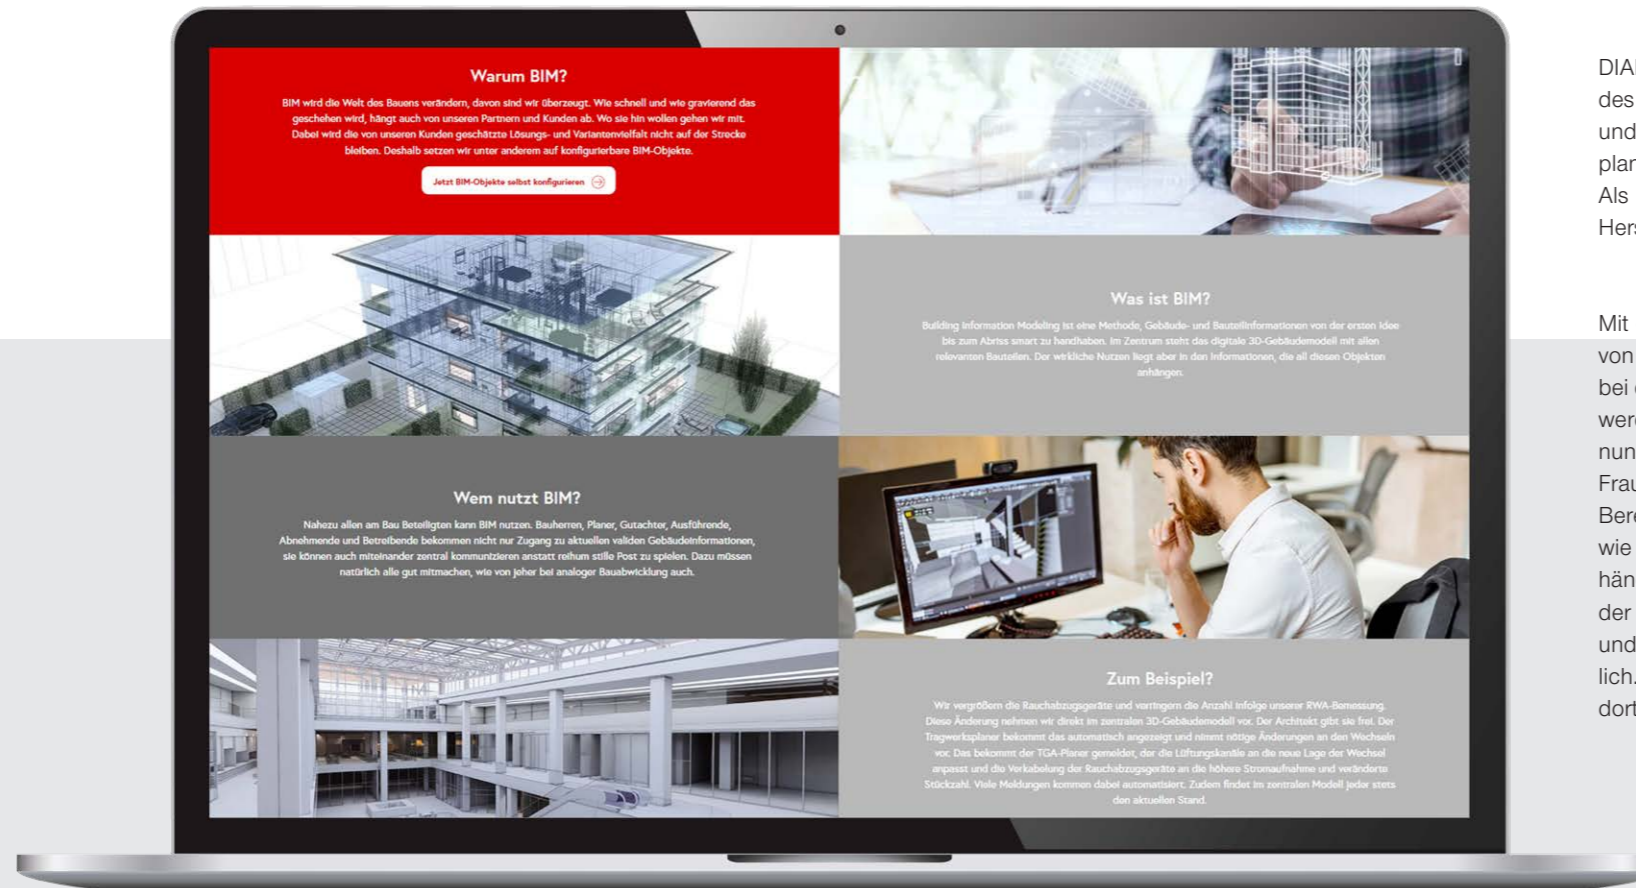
Warum BIM?

BIM wird die Welt des Bauens verändern, davon sind wir überzeugt. Wie schnell und wie gravierend das geschehen wird, hängt auch von unseren Partnern und Kunden ab. Wo sie hin wollen gehen wir mit. Dabei wird die von unseren Kunden geschätzte Lösungs- und Variantenvielfalt nicht auf der Strecke bleiben. Deshalb setzen wir unter anderem auf konfigurierbare BIM-Objekte.

Jetzt BIM-Objekte selbst konfigurieren

Was ist BIM?

Building Information Modeling ist eine Methode, Gebäude- und Bauteilinformationen von der ersten Idee bis zum Abriss smart zu handhaben. Im Zentrum steht das digitale 3D-Gebäudemodell mit allen relevanten Bauteilen. Der wirkliche Nutzen liegt aber in den Informationen, die all diesen Objekten anhängen.

Wem nutzt BIM?

Nahezu allen am Bau Beteiligten kann BIM nutzen. Bauherren, Planer, Gutachter, Ausführende, Abnehmende und Betreibende bekommen nicht nur Zugang zu aktuellen validen Gebäudeinformationen, sie können auch miteinander zentral kommunizieren anstatt reihum stille Post zu spielen. Dazu müssen natürlich alle gut mitmachen, wie von jeher bei analoger Bauabwicklung auch.

Zum Beispiel?

Wir vergrößern die Rauchabzugsgeräte und verringern die Anzahl infolge unserer RWA-Bemessung. Diese Änderung nehmen wir direkt im zentralen 3D-Gebäudemodell vor. Der Architekt gibt sie frei. Der Tragwerksplaner bekommt das automatisch angezeigt und nimmt nötige Änderungen an den Wechseln vor. Das bekommt der TGA-Planer gemeldet, der die Lüftungskanäle an die neue Lage der Wechsel anpasst und die Verkabelung der Rauchabzugsgeräte an die höhere Stromaufnahme und veränderte Stückzahl. Viele Meldungen kommen dabei automatisiert. Zudem findet im zentralen Modell jeder stets den aktuellen Stand.

DIA
des
und
plar
Als
Her

Mit
von
bei
wer
nun
Frau
Bere
wie
hän
der
und
lich.
dort